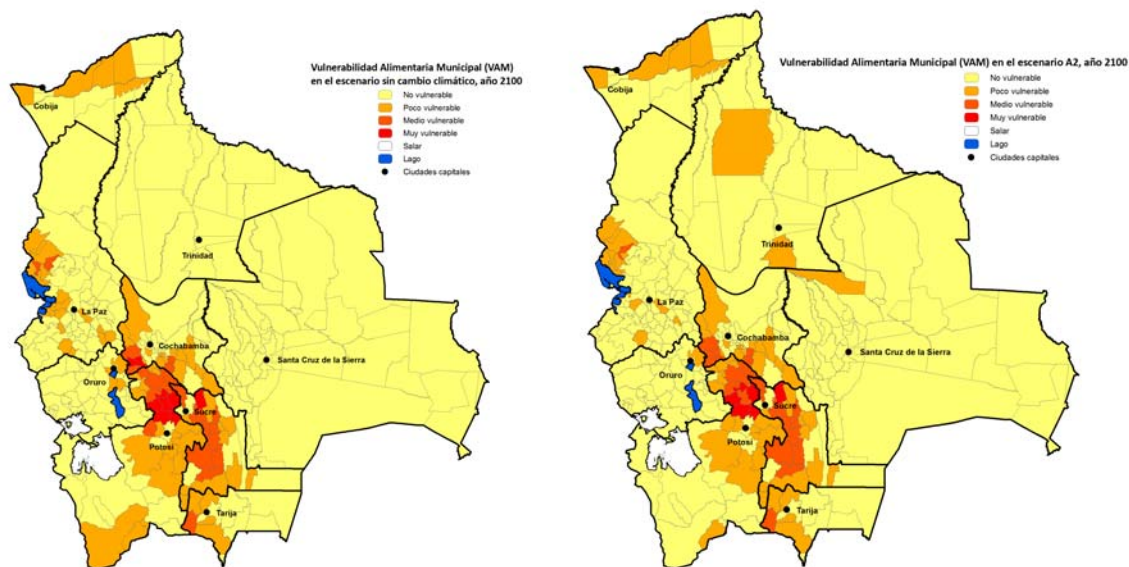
Vulnerabilidad Alimentaria Municipal (VAM) en el escenario sin cambio climático, año 2100

No vulnerable
Poco vulnerable
Medio vulnerable
Muy vulnerable
Salar
Lago
Ciudades capitales

Cobija
Trinidad
La Paz
Cochabamba
Santa Cruz de la Sierra
Oruro
Sucre
Potosí
Tarija

Vulnerabilidad Alimentaria Municipal (VAM) en el escenario A2, año 2100

No vulnerable
Poco vulnerable
Medio vulnerable
Muy vulnerable
Salar
Lago
Ciudades capitales

Cobija
Trinidad
La Paz
Cochabamba
Santa Cruz de la Sierra
Oruro
Sucre
Potosí
Tarija